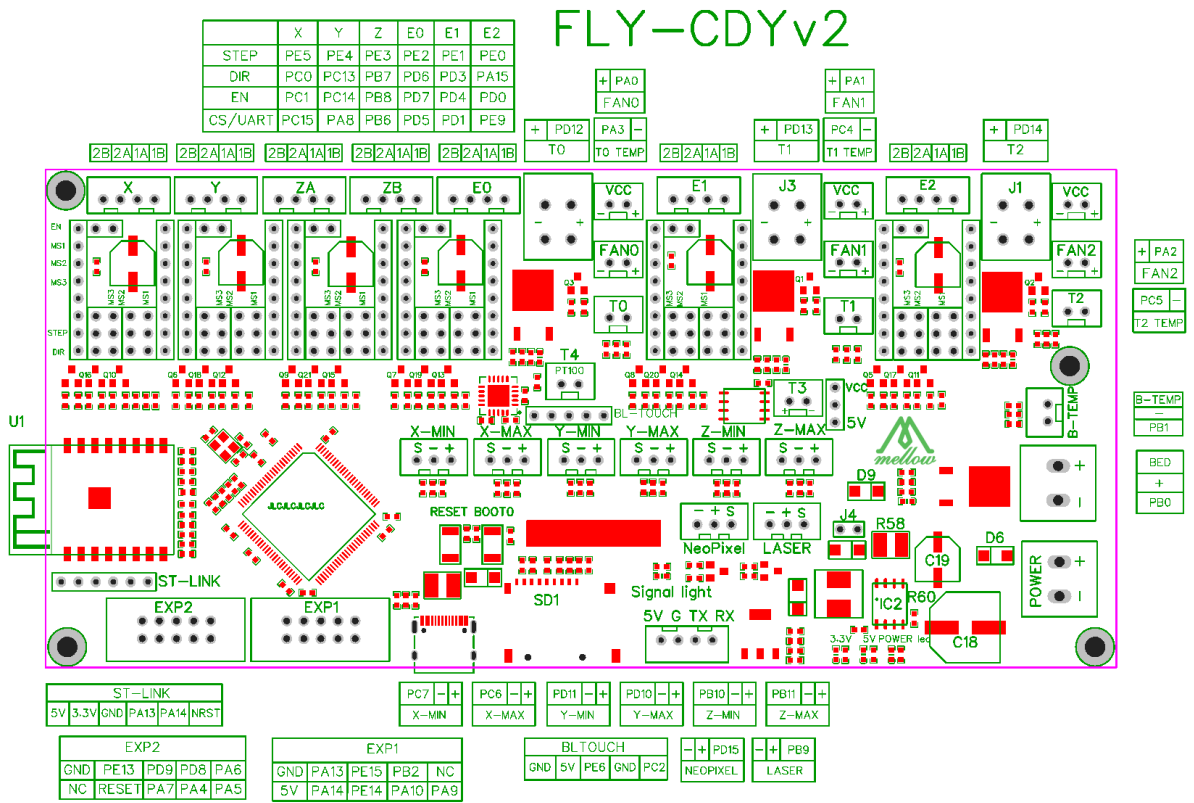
FLY-CDYv2

|  | X | Y | Z | E0 | E1 | E2 |
|---|---|---|---|---|---|---|
| STEP | PE5 | PE4 | PE3 | PE2 | PE1 | PE0 |
| DIR | PC0 | PC13 | PB7 | PD6 | PD3 | PA15 |
| EN | PC1 | PC14 | PB8 | PD7 | PD4 | PD0 |
| CS/UART | PC15 | PA8 | PB6 | PD5 | PD1 | PE9 |

+ PA0
FAN0

+ PD12
T0

PA3 −
T0 TEMP

+ PA1
FAN1

+ PD13
T1

PC4 −
T1 TEMP

+ PD14
T2

2B 2A 1A 1B
2B 2A 1A 1B
2B 2A 1A 1B
2B 2A 1A 1B
2B 2A 1A 1B
2B 2A 1A 1B
2B 2A 1A 1B

X
Y
ZA
ZB
E0
E1
J3
E2
J1
VCC
VCC
VCC
FAN0
FAN1
FAN2
T0
T1
T2
T4
PT100
T3
VCC
5V
BL-TOUCH
B-TEMP
EN
MS1
MS2
MS3
STEP
DIR
MS3 MS2 MS1

+ PA2
FAN2

PC5 −
T2 TEMP

B-TEMP
−
PB1

BED
+
PB0

U1
X-MIN
X-MAX
Y-MIN
Y-MAX
Z-MIN
Z-MAX
S − +
mellow
D9
RESET BOOT0
J4
R58
D6
C19
NeoPixel
LASER
− + S
Signal light
ST-LINK
SD1
EXP2
EXP1
5V G TX RX
IC2
R60
C18
3.3V 5V POWER led
POWER
+

| ST-LINK |  |  |  |  |  |
|---|---|---|---|---|---|
| 5V | 3.3V | GND | PA13 | PA14 | NRST |

| EXP2 |  |  |  |  |
|---|---|---|---|---|
| GND | PE13 | PD9 | PD8 | PA6 |
| NC | RESET | PA7 | PA4 | PA5 |

| EXP1 |  |  |  |  |
|---|---|---|---|---|
| GND | PA13 | PE15 | PB2 | NC |
| 5V | PA14 | PE14 | PA10 | PA9 |

PC7 − +
X-MIN

PC6 − +
X-MAX

PD11 − +
Y-MIN

PD10 − +
Y-MAX

PB10 − +
Z-MIN

PB11 − +
Z-MAX

| BLTOUCH |  |  |  |  |
|---|---|---|---|---|
| GND | 5V | PE6 | GND | PC2 |

− + PD15
NEOPIXEL

− + PB9
LASER